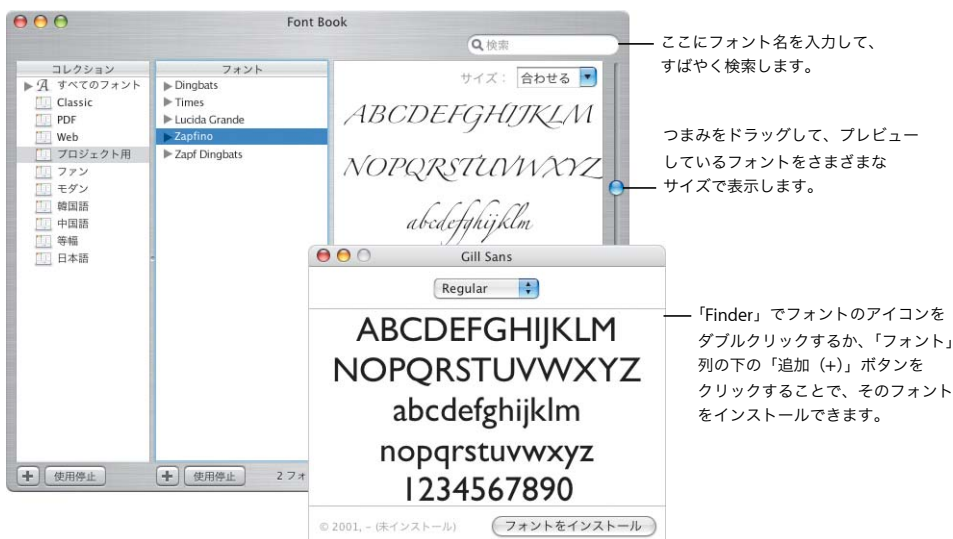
Font Book

検索

コレクション
すべてのフォント
Classic
PDF
Web
プロジェクト用
ファン
モダン
韓国語
中国語
等幅
日本語

フォント
Dingbats
Times
Lucida Grande
Zapfino
Zapf Dingbats

サイズ： 合わせる

ABCDEFGHIJKLM
NOPQRSTUVWXYZ
abcdefghijklm

使用停止
使用停止
2 フォ

Gill Sans
Regular
ABCDEFGHIJKLM
NOPQRSTUVWXYZ
abcdefghijklm
nopqrstuvwxyz
1234567890
© 2001, - (未インストール)
フォントをインストール

ここにフォント名を入力して、すばやく検索します。

つまみをドラッグして、プレビューしているフォントをさまざまなサイズで表示します。

「Finder」でフォントのアイコンをダブルクリックするか、「フォント」列の下の「追加（+）」ボタンをクリックすることで、そのフォントをインストールできます。